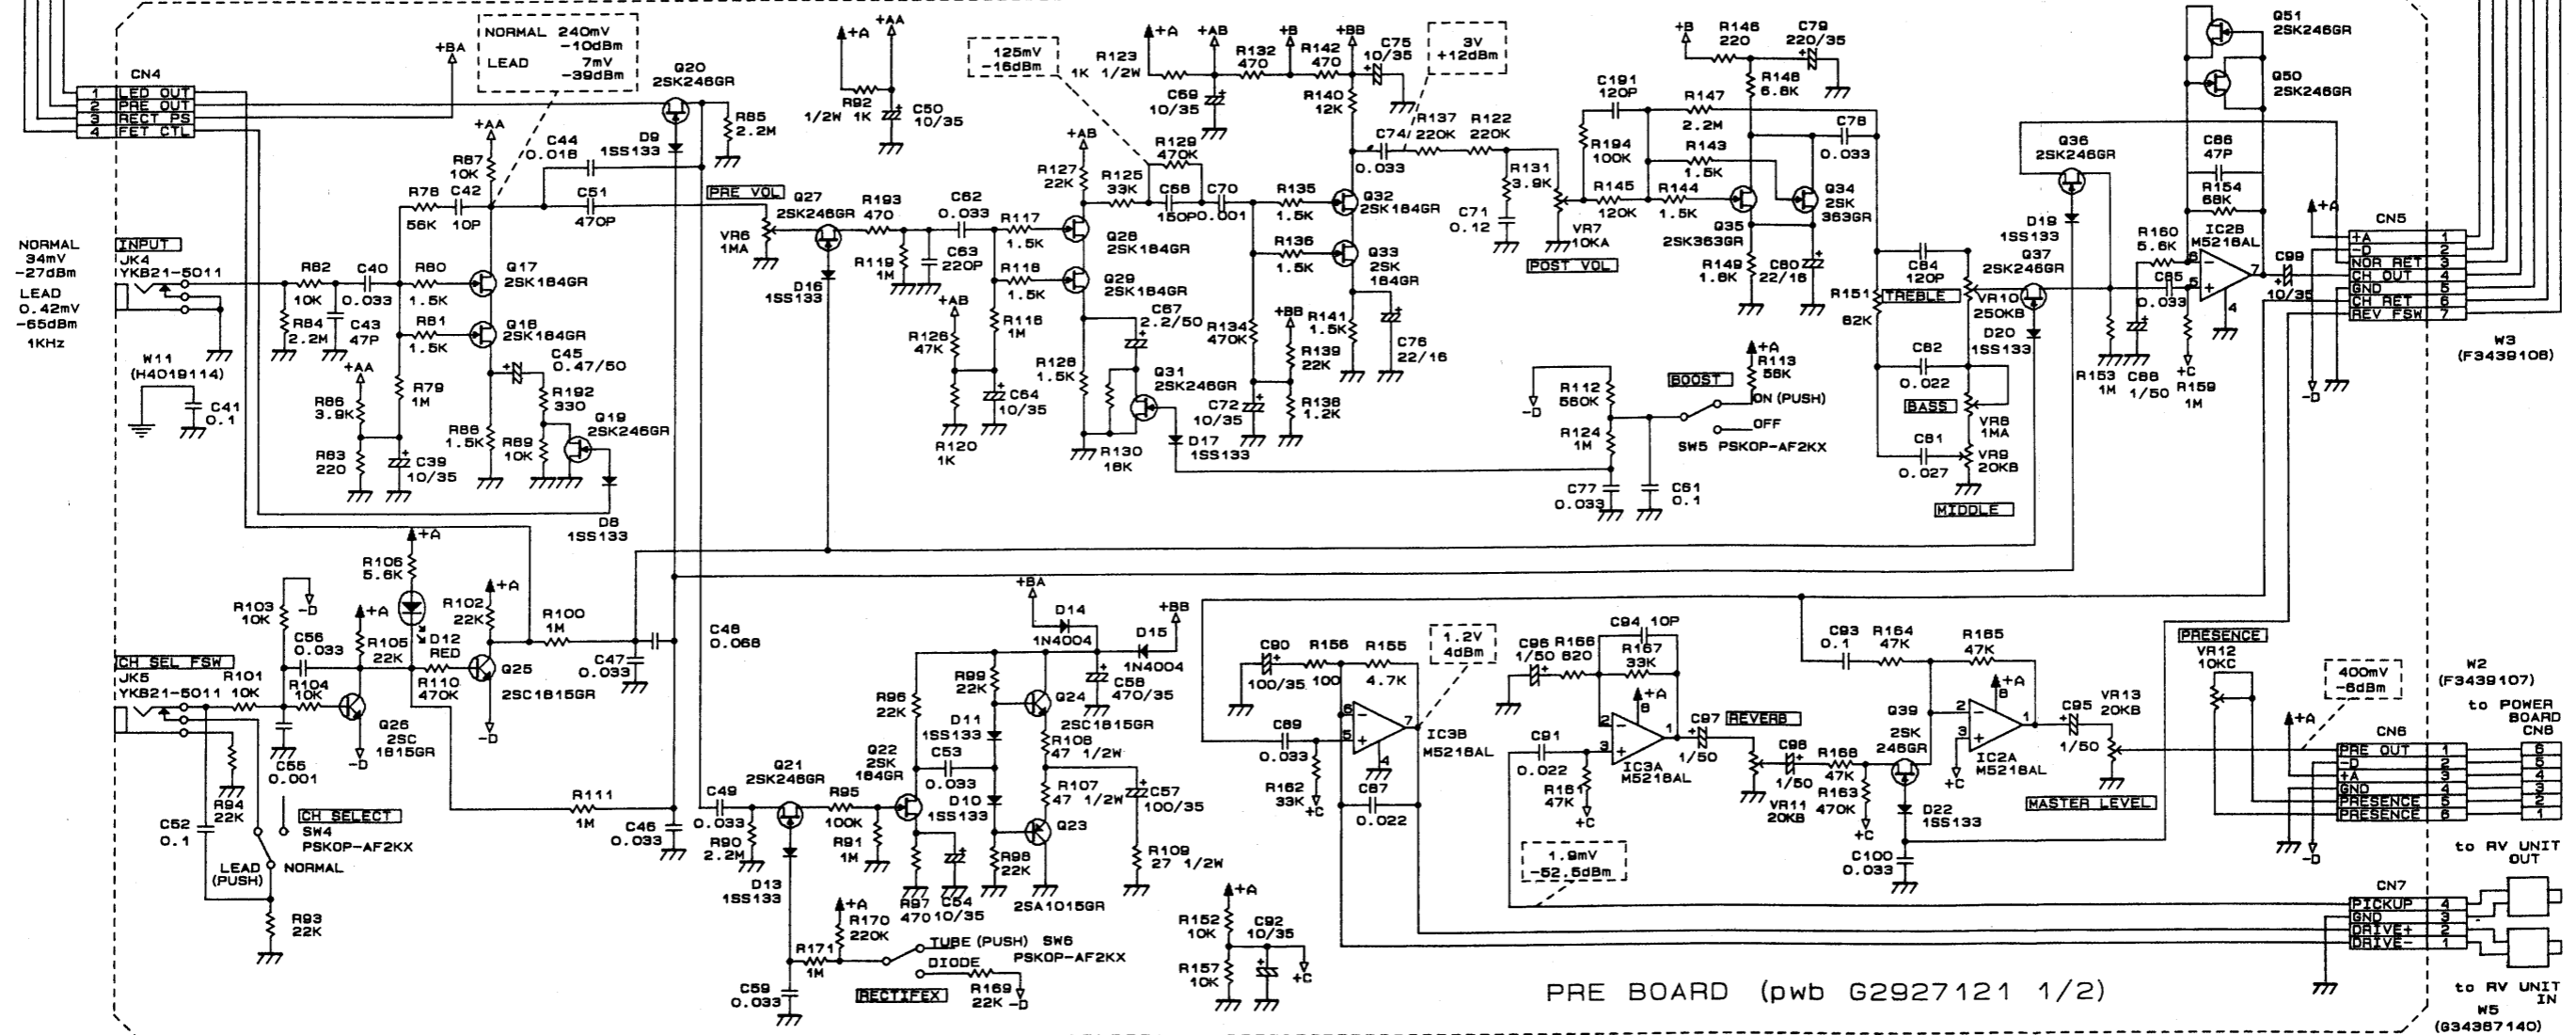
CN4
1 LED OUT
2 PRE OUT
3 RECT PS
4 FET CTL

+BA

NORMAL 240mV -10dBm
LEAD 7mV -39dBm

Q20 2SK246GR
R85 2.2M
D9 1SS133
C44 0.018
+AA
R87 10K
R78 56K
C42 10P
C51 470P
PRE VOL
Q27 2SK246GR
VR6 1MA
D16 1SS133

+A
+AA
R92 1/2W 1K
C50 10/35

125mV -16dBm
R123 1K 1/2W
+A +AB +B +BB
R132 470
R142 470
C75 10/35
3V +12dBm
C69 10/35
R140 12K
R137 220K
R122 220K
C74 0.033
+AB
R127 22K
R125 33K
R129 470K
C66 150P
C70 0.001
R135 1.5K
Q32 2SK184GR
R193 470
C62 0.033
R117 1.5K
Q28 2SK184GR
R119 1M
C63 220P
R118 1.5K
Q29 2SK184GR
R136 1.5K
Q33 2SK 184GR
R131 3.9K
C71 0.12
VR7 10KA
POST VOL

+B
R146 220
C79 220/35
R148 6.8K
C191 120P
R147 2.2M
C78 0.033
R194 100K
R143 1.5K
R145 120K
R144 1.5K
Q35 2SK363GR
Q34 2SK 363GR
R149 1.8K
C80 22/16

Q51 2SK246GR
Q50 2SK246GR
C86 47P
R154 68K
IC2B M5218AL
Q36 2SK246GR
D19 1SS133
Q37 2SK246GR
R160 5.6K
C85 0.033
C99 10/35
+A
CN5
+A 1
-D 2
NOR RET 3
CH OUT 4
GND 5
CH RET 6
REV FSW 7
W3 (F3439108)

NORMAL 34mV -27dBm
LEAD 0.42mV -65dBm
1KHz
INPUT
JK4 YKB21-5011
R82 10K
C40 0.033
R80 1.5K
Q17 2SK184GR
R84 2.2M
C43 47P
R81 1.5K
Q18 2SK184GR
C45 0.47/50
R192 330
Q19 2SK246GR
W11 (H4019114)
C41 0.1
+AA
R86 3.9K
R79 1M
R88 1.5K
R89 10K
R83 220
C39 10/35
D8 1SS133

+AB
R126 47K
R116 1M
C64 10/35
R120 1K
C67 2.2/50
R128 1.5K
Q31 2SK246GR
R130 18K
D17 1SS133
R134 470K
C72 10/35
+BB
R141 1.5K
R139 22K
R138 1.2K
C76 22/16

+A
R113 56K
BOOST
R112 560K
-D
ON (PUSH)
OFF
R124 1M
SW5 PSKOP-AF2KX
C77 0.033
C61 0.1

C84 120P
R151 82K
TREBLE
VR10 250KB
D20 1SS133
C82 0.022
BASS
VR8 1MA
C81 0.027
VR9 20KB
MIDDLE
R153 1M
C88 1/50
+C
R159 1M
4
-D

R106 5.6K
+A
R103 10K
-D
+A
C56 0.033
R105 22K
D12 RED
R102 22K
+A
R100 1M
C48 0.068
C47 0.033
Q25 2SC1815GR
R110 470K
-D
CH SEL FSW
JK5 YKB21-5011
R101 10K
R104 10K
Q26 2SC 1815GR
C55 0.001
-D
R94 22K
C52 0.1
CH SELECT
SW4 PSKOP-AF2KX
LEAD (PUSH)
NORMAL
R93 22K
R111 1M
C46 0.033

+BA
D14 1N4004
+BB
D15 1N4004
C58 470/35
R99 22K
R96 22K
Q24 2SC1815GR
D11 1SS133
R108 47 1/2W
Q22 2SK 184GR
C53 0.033
R107 47 1/2W
C57 100/35
D10 1SS133
Q23
R98 22K
R109 27 1/2W
2SA1015GR
Q21 2SK246GR
C49 0.033
R95 100K
R90 2.2M
R91 1M
D13 1SS133
R97 470
C54 10/35
+A
R170 220K
R171 1M
TUBE (PUSH) SW6
PSKOP-AF2KX
DIODE
R169 22K -D
C59 0.033
RECTIFEX

+A
R152 10K
C92 10/35
R157 10K
+C

C90 100/35
R156 100
R155 4.7K
1.2V 4dBm
C89 0.033
IC3B M5218AL
R162 33K
+C
C87 0.022

C96 1/50
R166 820
C94 10P
R167 33K
+A
C97 REVERB
1/50
C91 0.022
R161 47K
+C
IC3A M5218AL
1.9mV -52.5dBm
C98 1/50
R168 47K
VR11 20KB
R163 470K
+C
Q39 2SK 246GR
D22 1SS133
C100 0.033

C93 0.1
R164 47K
R165 47K
+A
IC2A M5218AL
+C
C95 1/50
VR13 20KB
MASTER LEVEL
PRESENCE
VR12 10KC
400mV -6dBm
+A
-D
CN6
PRE OUT 1
-D 2
+A 3
GND 4
PRESENCE 5
PRESENCE 6
W2 (F3439107)
to POWER BOARD CN8
6 5 4 3 2 1

CN7
PICKUP 4
GND 3
DRIVE+ 2
DRIVE- 1
to RV UNIT OUT
to RV UNIT IN
W5 (G34387140)

PRE BOARD (pwb G2927121 1/2)